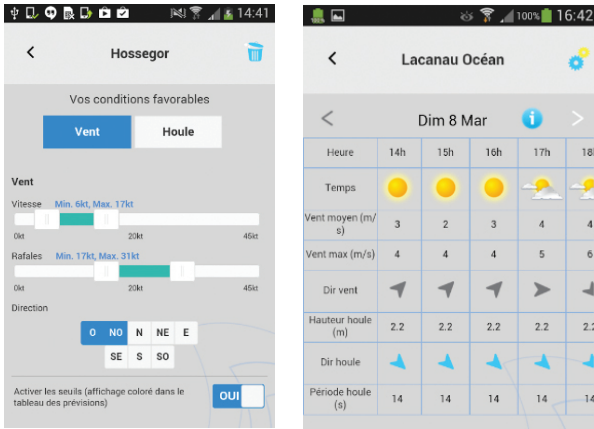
14:41

Hossegor

Vos conditions favorables

Vent

Houle

Vent

Vitesse Min. 6kt, Max. 17kt

0kt 20kt 45kt

Rafales Min. 17kt, Max. 31kt

0kt 20kt 45kt

Direction

O NO N NE E

SE S SO

Activer les seuils (affichage coloré dans le tableau des prévisions)

OUI

100% 16:42

Lacanau Océan

Dim 8 Mar

| Heure | 14h | 15h | 16h | 17h | 18h |
|---|---|---|---|---|---|
| Temps | | | | | |
| Vent moyen (m/s) | 3 | 2 | 3 | 4 | 4 |
| Vent max (m/s) | 4 | 4 | 4 | 5 | 6 |
| Dir vent | | | | | |
| Hauteur houle (m) | 2.2 | 2.2 | 2.2 | 2.2 | 2.2 |
| Dir houle | | | | | |
| Période houle (s) | 14 | 14 | 14 | 14 | 14 |